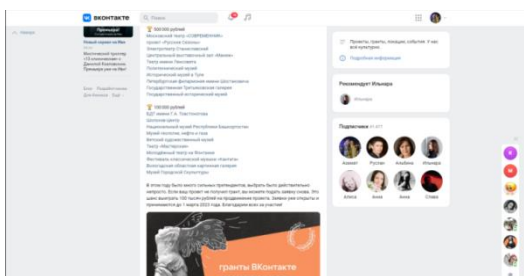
ВКонтакте
Поиск

Проекты, гранты, позиции, события. У нас всё культурно.
Подробная информация

Рекомендует Ильнара
Ильнара

Подписчики 47 477
Азамат
Руслан
Альбина
Ильнара
Алиса
Анна
Анна
Слава

🏆 500 000 рублей
Московский театр «СОВРЕМЕННИК»
проект «Русская Сказка»
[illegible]
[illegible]
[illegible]
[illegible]
Исторический музей в Туле
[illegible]
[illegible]
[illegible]

🏆 100 000 рублей
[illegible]
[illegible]
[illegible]
Национальный музей Республики Башкортостан
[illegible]
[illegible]
Театр «Мастерская»
Молодёжный театр на Фонтанке
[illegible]
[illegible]
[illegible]

В этом году было много сильных претендентов, выбрать было действительно непросто. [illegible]

гранты ВКонтакте